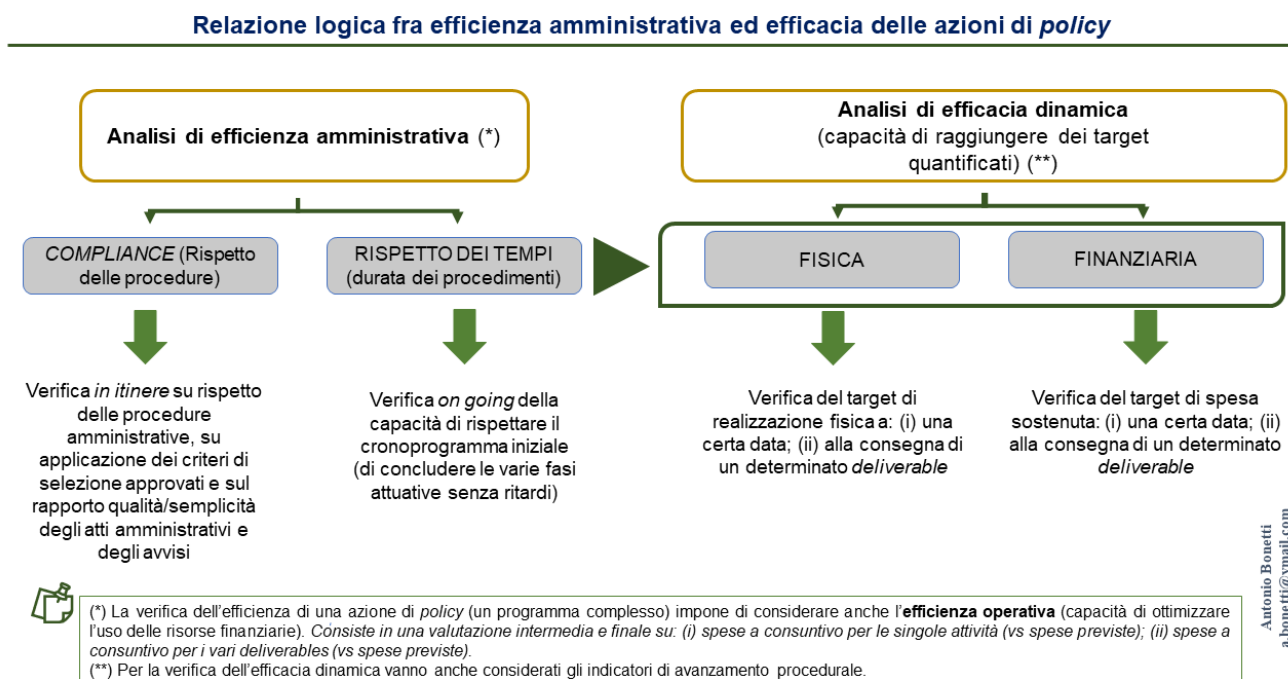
Relazione logica fra efficienza amministrativa ed efficacia delle azioni di *policy*

Analisi di efficienza amministrativa (*)

Analisi di efficacia dinamica (capacità di raggiungere dei target quantificati) (**)

*COMPLIANCE* (Rispetto delle procedure)

RISPETTO DEI TEMPI (durata dei procedimenti)

FISICA

FINANZIARIA

Verifica *in itinere* su rispetto delle procedure amministrative, su applicazione dei criteri di selezione approvati e sul rapporto qualità/semplicità degli atti amministrativi e degli avvisi

Verifica *on going* della capacità di rispettare il cronoprogramma iniziale (di concludere le varie fasi attuative senza ritardi)

Verifica del target di realizzazione fisica a: (i) una certa data; (ii) alla consegna di un determinato *deliverable*

Verifica del target di spesa sostenuta: (i) una certa data; (ii) alla consegna di un determinato *deliverable*

Antonio Bonetti
a.bonetti@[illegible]mail.com

(*) La verifica dell'efficienza di una azione di *policy* (un programma complesso) impone di considerare anche l'**efficienza operativa** (capacità di ottimizzare l'uso delle risorse finanziarie). *Consiste in una valutazione intermedia e finale su: (i) spese a consuntivo per le singole attività (vs spese previste); (ii) spese a consuntivo per i vari deliverables (vs spese previste).*
(**) Per la verifica dell'efficacia dinamica vanno anche considerati gli indicatori di avanzamento procedurale.